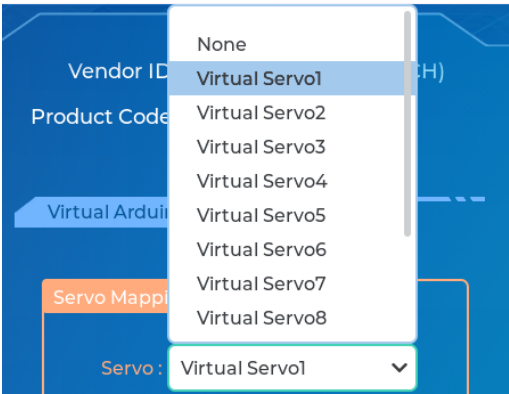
Vendor ID
H)
Product Code

Virtual Ardui

Servo Mappi

Servo :

None
Virtual Servo1
Virtual Servo2
Virtual Servo3
Virtual Servo4
Virtual Servo5
Virtual Servo6
Virtual Servo7
Virtual Servo8

Virtual Servo1